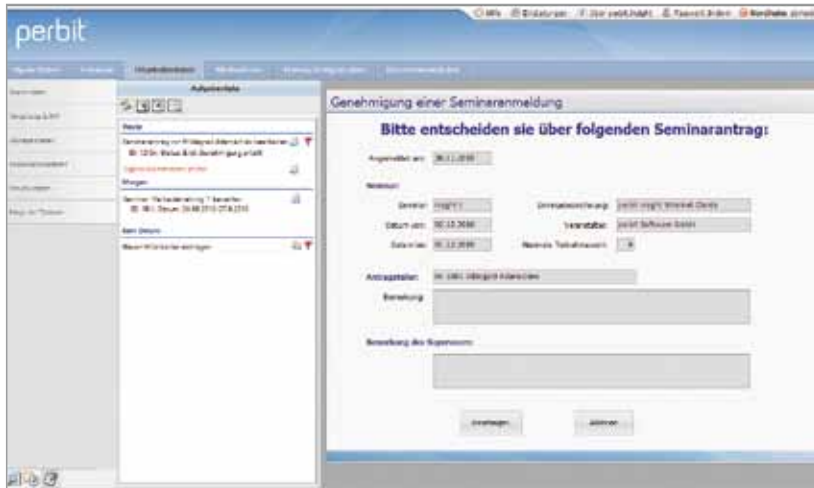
perbit

Aufgabenliste

Heute

Morgen

Kein Datum

Genehmigung einer Seminaranmeldung

Bitte entscheiden sie über folgenden Seminarantrag:

Angemeldet am: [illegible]

Seminar:

Seminar: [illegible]

Datum von: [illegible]

Datum bis: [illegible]

Antragsteller: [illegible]

Bemerkung:

Bemerkung des Supervisors:

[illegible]

Ablehnen